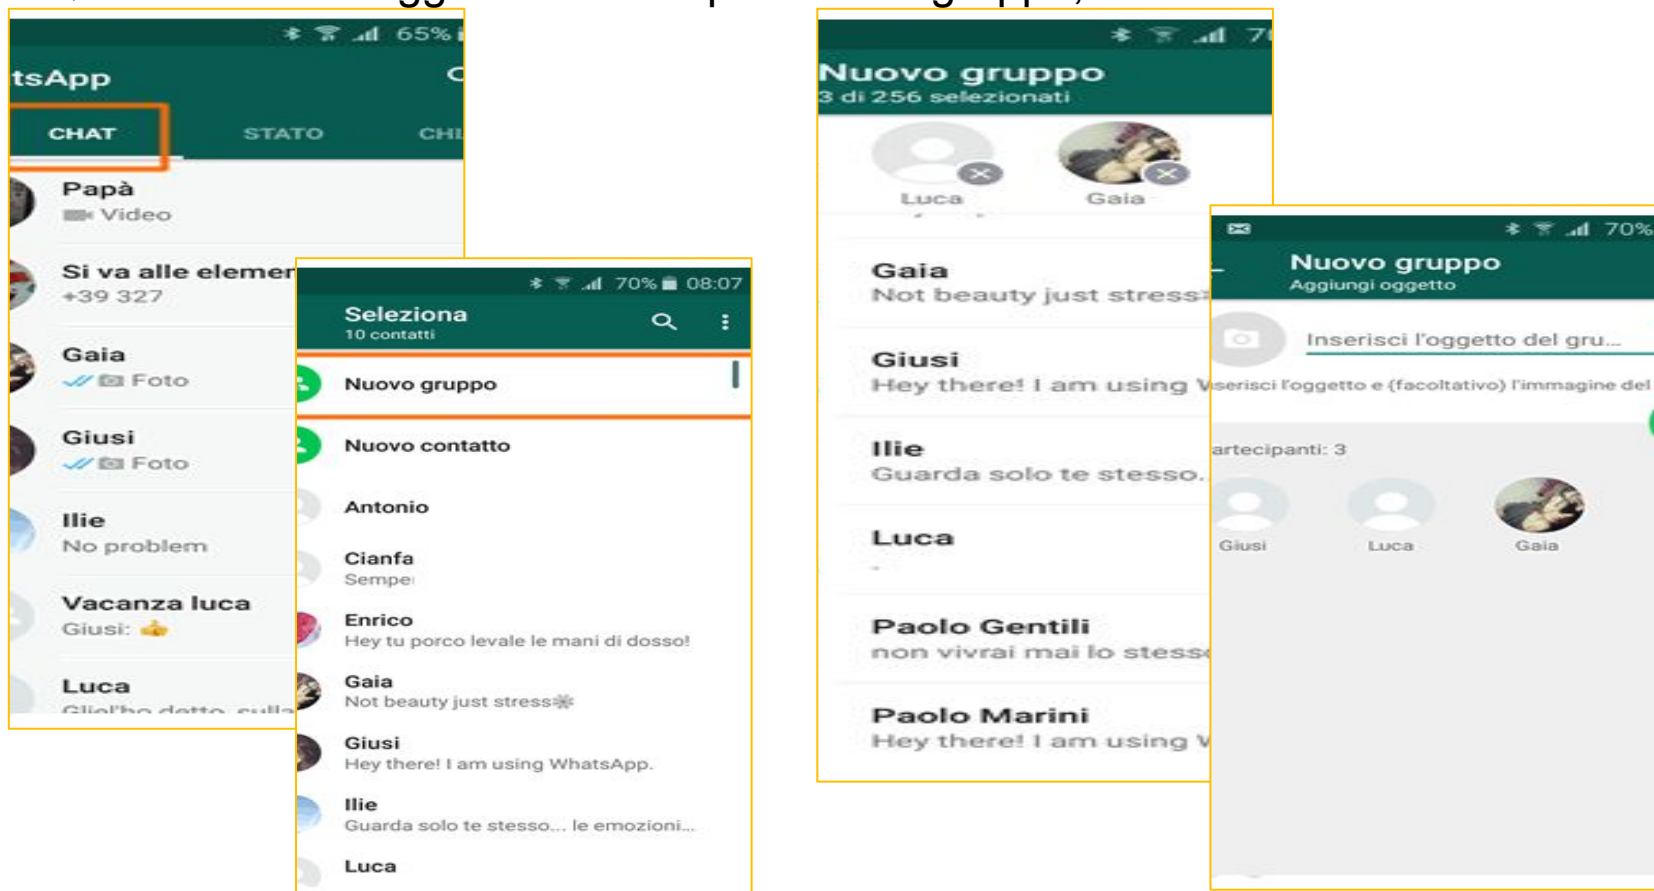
65%

tsApp

CHAT STATO CHI

Papà
Video

Si va alle elemen
+39 327

Gaia
Foto

Giusi
Foto

Ilie
No problem

Vacanza luca
Giusi: 👍

Luca
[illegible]

70% 08:07

Seleziona
10 contatti

Nuovo gruppo

Nuovo contatto

Antonio

Cianfa
Sempe

Enrico
Hey tu porco levale le mani di dosso!

Gaia
Not beauty just stress

Giusi
Hey there! I am using WhatsApp.

Ilie
Guarda solo te stesso... le emozioni...

Luca

7

Nuovo gruppo
3 di 256 selezionati

Luca Gaia

Gaia
Not beauty just stress

Giusi
Hey there! I am using W

Ilie
Guarda solo te stesso.

Luca

Paolo Gentili
non vivrai mai lo stess

Paolo Marini
Hey there! I am using W

70%

Nuovo gruppo
Aggiungi oggetto

Inserisci l'oggetto del gru...

serisci l'oggetto e (facoltativo) l'immagine del

artecipanti: 3

Giusi Luca Gaia